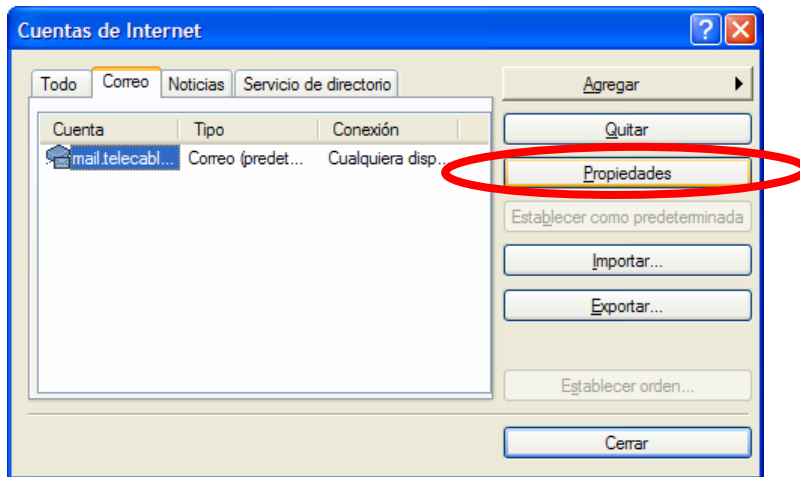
Cuentas de Internet

Todo | Correo | Noticias | Servicio de directorio

| Cuenta | Tipo | Conexión |
|---|---|---|
| mail.telecabl... | Correo (predet... | Cualquiera disp... |

Agregar

Quitar

Propiedades

Establecer como predeterminada

Importar...

Exportar...

Establecer orden...

Cerrar